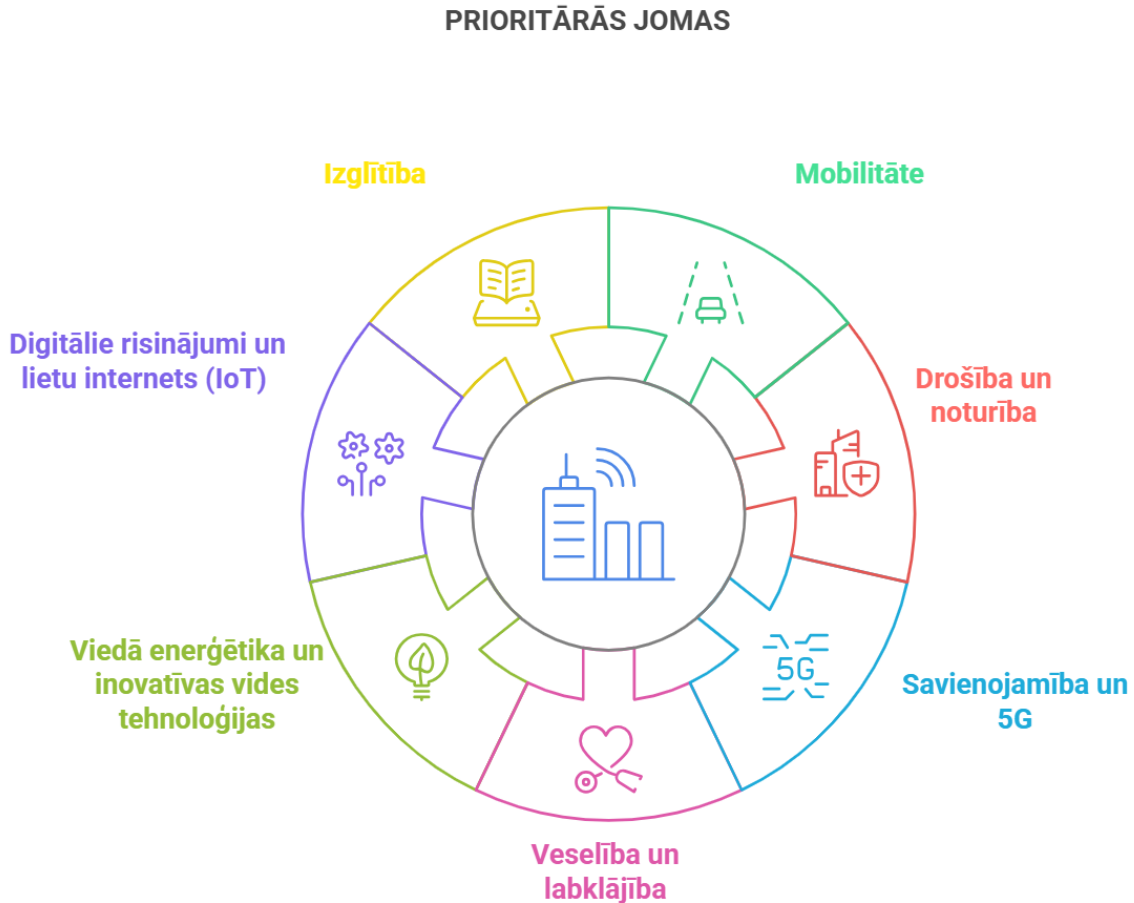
PRIORITĀRĀS JOMAS

Izglītība

Mobilitāte

Digitālie risinājumi un lietu internets (IoT)

Drošība un noturība

5G

Viedā enerģētika un inovatīvas vides tehnoloģijas

Savienojamība un 5G

Veselība un labklājība